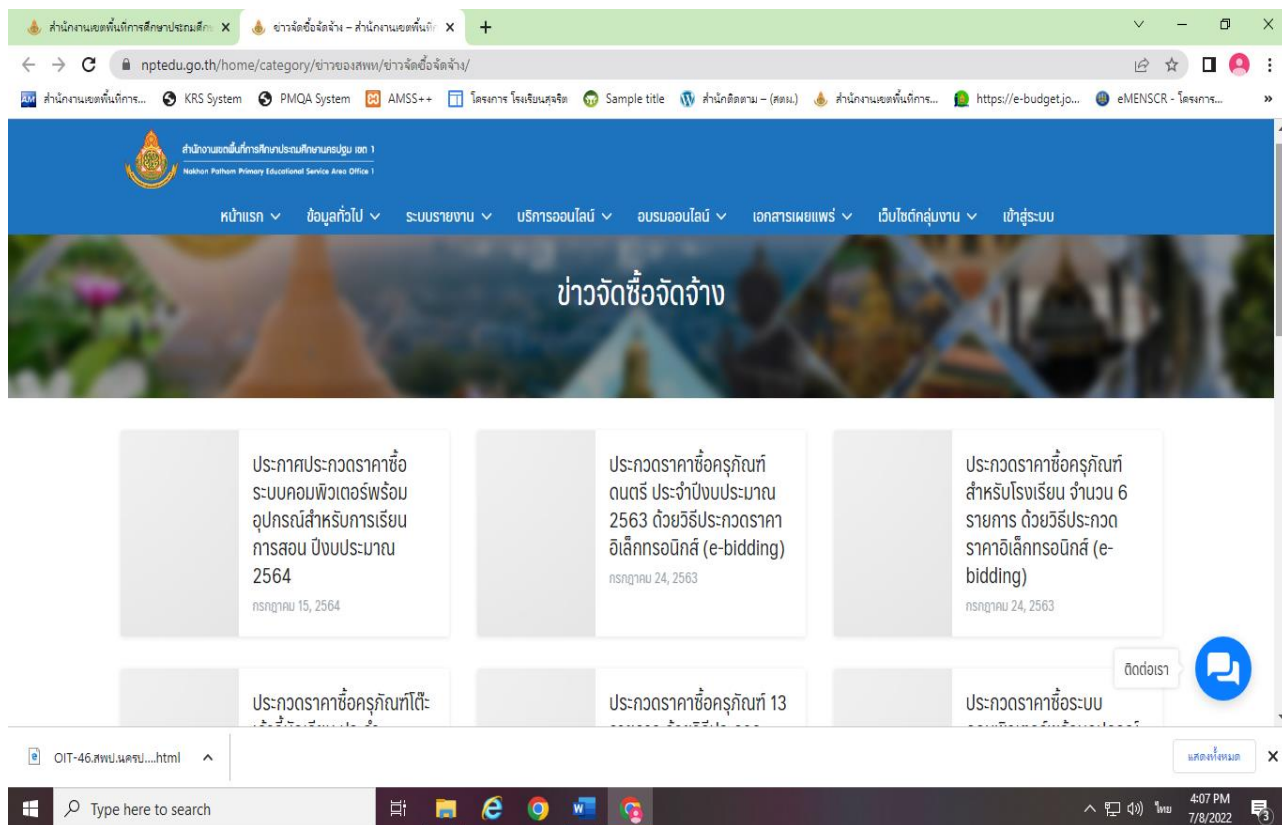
สำนักงานเขตพื้นที่การศึกษาประถมศึก ×
ข่าวจัดซื้อจัดจ้าง – สำนักงานเขตพื้นที่ ×
+

nptedu.go.th/home/category/ข่าวของสพท/ข่าวจัดซื้อจัดจ้าง/

สำนักงานเขตพื้นที่การ... KRS System PMQA System AMSS++ โครงการ โรงเรียนสุจริต Sample title สำนักติดตาม – (สตผ.) สำนักงานเขตพื้นที่การ... https://e-budget.jo... eMENSCR - โครงการ...

สำนักงานเขตพื้นที่การศึกษาประถมศึกษานครปฐม เขต 1
Nakhon Pathom Primary Educational Service Area Office 1

หน้าแรก ข้อมูลทั่วไป ระบบรายงาน บริการออนไลน์ อบรมออนไลน์ เอกสารเผยแพร่ เว็บไซต์กลุ่มงาน เข้าสู่ระบบ

ข่าวจัดซื้อจัดจ้าง

ประกาศประกวดราคาซื้อระบบคอมพิวเตอร์พร้อมอุปกรณ์สำหรับการเรียนการสอน ปีงบประมาณ 2564
กรกฎาคม 15, 2564

ประกวดราคาซื้อครุภัณฑ์ดนตรี ประจำปีงบประมาณ 2563 ด้วยวิธีประกวดราคาอิเล็กทรอนิกส์ (e-bidding)
กรกฎาคม 24, 2563

ประกวดราคาซื้อครุภัณฑ์สำหรับโรงเรียน จำนวน 6 รายการ ด้วยวิธีประกวดราคาอิเล็กทรอนิกส์ (e-bidding)
กรกฎาคม 24, 2563

ประกวดราคาซื้อครุภัณฑ์โต๊ะ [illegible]

ประกวดราคาซื้อครุภัณฑ์ 13 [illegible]

ประกวดราคาซื้อระบบ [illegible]

ติดต่อเรา

OIT-46.สพป.นครป....html

แสดงทั้งหมด

Type here to search

ไทย 4:07 PM 7/8/2022